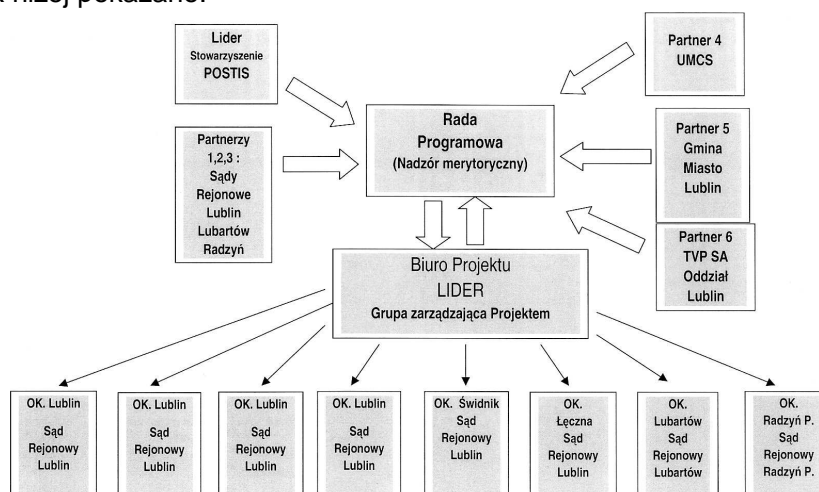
niżej pokazano:

Lider
Stowarzyszenie
POSTIS

Partner 4
UMCS

Partnerzy
1,2,3 :
Sądy
Rejonowe
Lublin
Lubartów
Radzyń

Rada
Programowa
(Nadzór merytoryczny)

Partner 5
Gmina
Miasto
Lublin

Partner 6
TVP SA
Oddział
Lublin

Biuro Projektu
LIDER
Grupa zarządzająca Projektem

OK. Lublin
Sąd
Rejonowy
Lublin

OK. Lublin
Sąd
Rejonowy
Lublin

OK. Lublin
Sąd
Rejonowy
Lublin

OK. Lublin
Sąd
Rejonowy
Lublin

OK. Świdnik
Sąd
Rejonowy
Lublin

OK.
Łęczna
Sąd
Rejonowy
Lublin

OK.
Lubartów
Sąd
Rejonowy
Lubartów

OK.
Radzyń P.
Sąd
Rejonowy
Radzyń P.